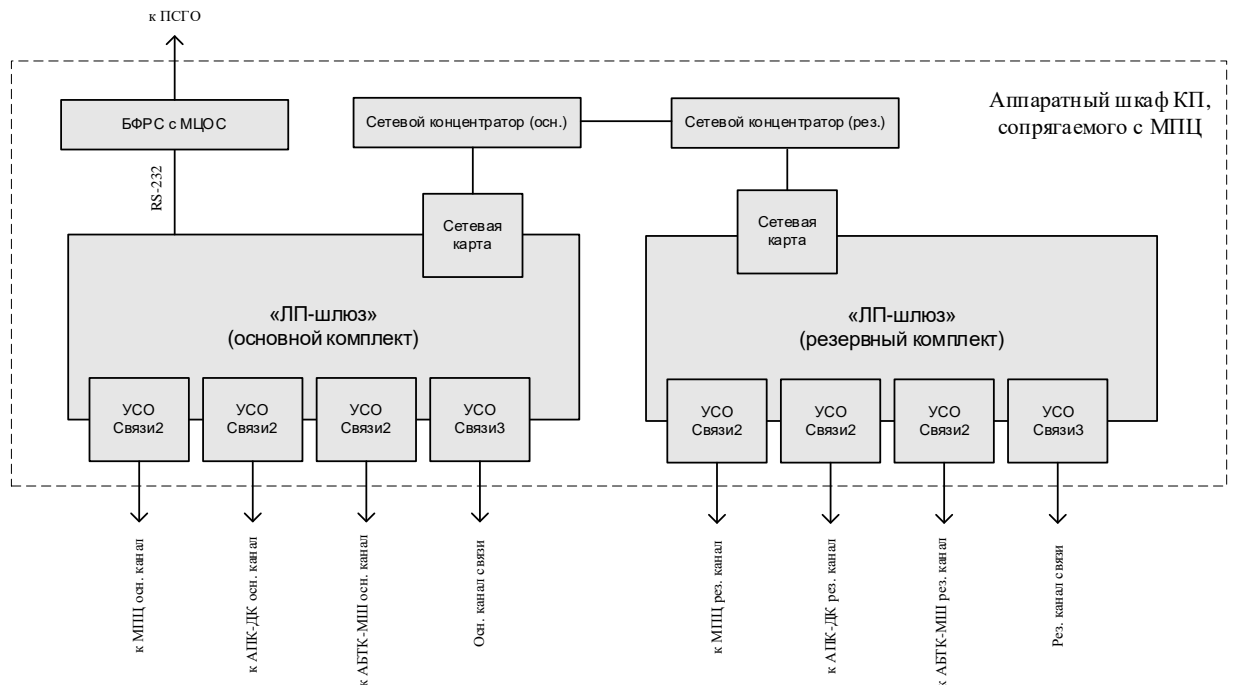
к ПСГО

Аппаратный шкаф КП, сопрягаемого с МПЦ

БФРС с МЦОС

Сетевой концентратор (осн.)

Сетевой концентратор (рез.)

RS-232

Сетевая карта

Сетевая карта

«ЛП-шлюз» (основной комплект)

«ЛП-шлюз» (резервный комплект)

УСО Связи2

УСО Связи2

УСО Связи2

УСО Связи3

УСО Связи2

УСО Связи2

УСО Связи2

УСО Связи3

к МПЦ осн. канал

к АПК-ДК осн. канал

к АБТК-МШ осн. канал

Осн. канал связи

к МПЦ рез. канал

к АПК-ДК рез. канал

к АБТК-МШ рез. канал

Рез. канал связи